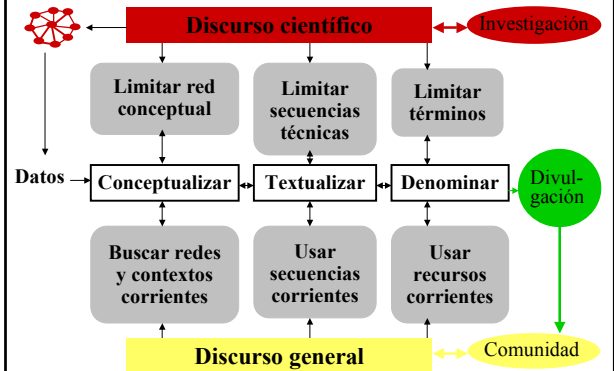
Discurso científico

Investigación

Limitar red conceptual

Limitar secuencias técnicas

Limitar términos

Datos

Conceptualizar

Textualizar

Denominar

Divulgación

Buscar redes y contextos corrientes

Usar secuencias corrientes

Usar recursos corrientes

Discurso general

Comunidad